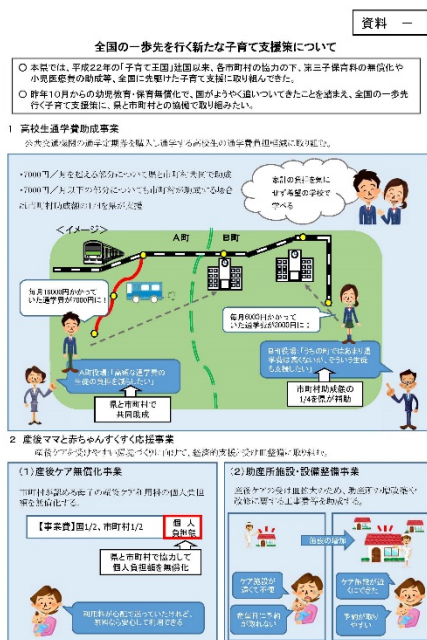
資料　一

全国の一歩先を行く新たな子育て支援策について

○ 本県では、平成22年の「子育て王国」建国以来、各市町村の協力の下、第三子保育料の無償化や小児医療費の助成等、全国に先駆けた子育て支援に取り組んできた。

○ 昨年10月からの幼児教育・保育無償化で、国がようやく追いついてきたことを踏まえ、全国の一歩先行く子育て支援策に、県と市町村との協働で取り組みたい。

1　高校生通学費助成事業

公共交通機関の通学定期券を購入し通学する高校生の通学費用助成に取り組む。

・7000円／月を超える部分について県と市町村で負担で助成

・7000円／月以下の部分についても市町村が助成する場合は市町村助成額の1/4を県が支援

本当の負担を気にせず希望の学校で学べる

＜イメージ＞

A町

B町

毎月15000円かかっていた通学費が7000円に！

毎月6000円かかっていた通学費が4500円に！

通学費（6分の1）で頑張る通学費の負担を減らす

市町村助成額の1/4を県が補助

県と市町村で共同助成

2　産後ママと赤ちゃんすくすく応援事業

産後ケアを受けやすい環境づくりに向けて、経済的支援・受け皿整備に取り組む。

（1）産後ケア無償化事業

市町村が認める産後ママ等の産後ケア利用料の個人負担額を無償化する。

【事業費】国1/2、市町村1/2

個人負担額

県と市町村で協力して個人負担額を無償化

（2）助産所施設・設備整備事業

産後ケアの受け皿を拡大のため、助産所の施設整備や設備に要する工事費等を助成する。

施設の増築

ケア施設が遠くて不便

ケア施設が近くにできた

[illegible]

予約が取りやすい

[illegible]